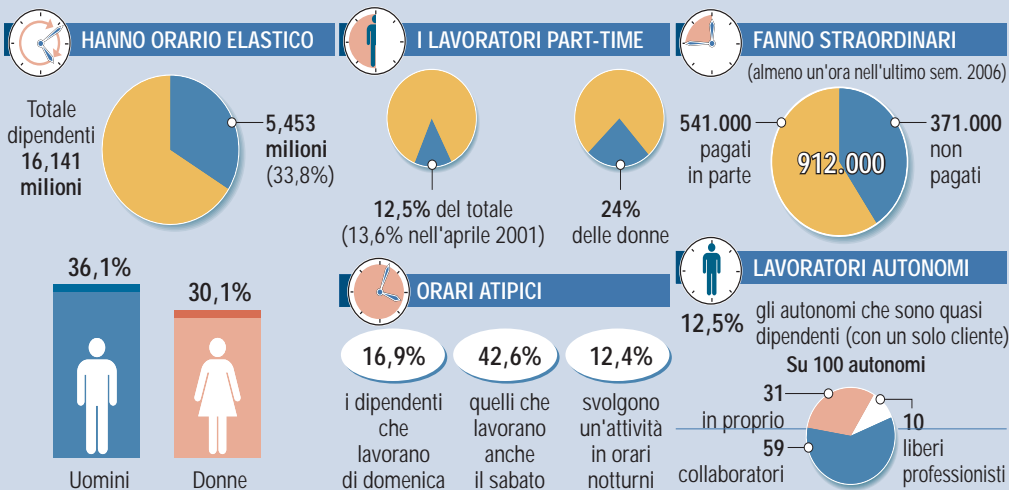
HANNO ORARIO ELASTICO

Totale dipendenti 16,141 milioni

5,453 milioni (33,8%)

36,1%

30,1%

Uomini

Donne

I LAVORATORI PART-TIME

12,5% del totale (13,6% nell'aprile 2001)

24% delle donne

ORARI ATIPICI

16,9%
i dipendenti che lavorano di domenica

42,6%
quelli che lavorano anche il sabato

12,4%
svolgono un'attività in orari notturni

FANNO STRAORDINARI

(almeno un'ora nell'ultimo sem. 2006)

541.000 pagati in parte

912.000

371.000 non pagati

LAVORATORI AUTONOMI

12,5%

gli autonomi che sono quasi dipendenti (con un solo cliente)

Su 100 autonomi

31 in proprio

10 liberi professionisti

59 collaboratori